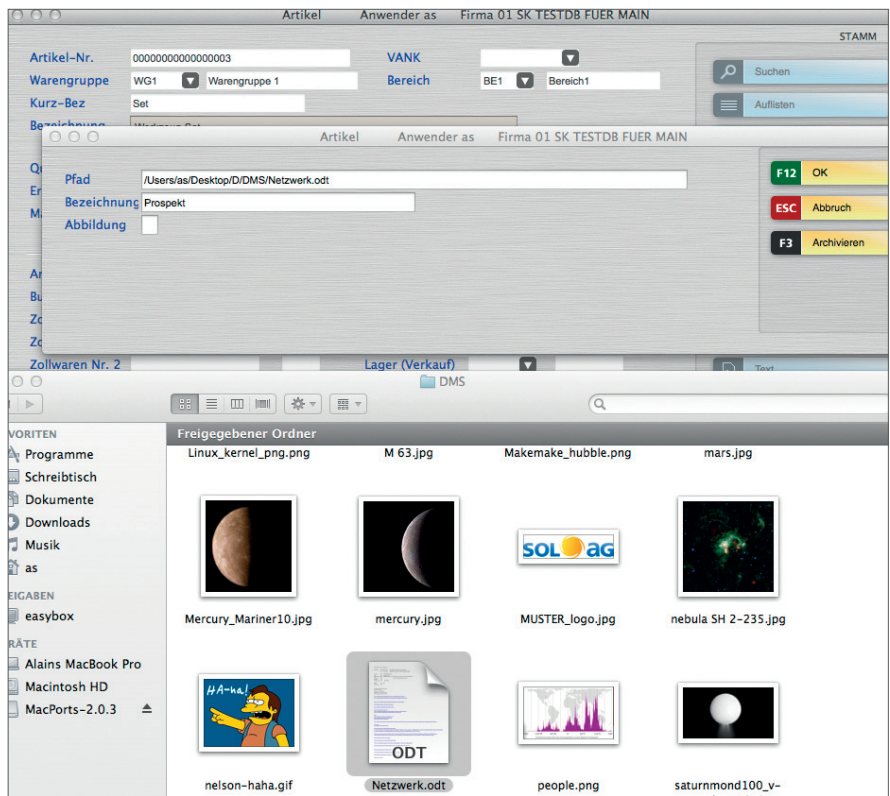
Artikel Anwender as Firma 01 SK TESTDB FUER MAIN

STAMM

Artikel-Nr. 0000000000000003
VANK
Warengruppe WG1 Warengruppe 1
Bereich BE1 Bereich1
Kurz-Bez Set
Bezeichnung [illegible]

Suchen
Auflisten

Artikel Anwender as Firma 01 SK TESTDB FUER MAIN

Pfad /Users/as/Desktop/D/DMS/Netzwerk.odt
Bezeichnung Prospekt
Abbildung

F12 OK
ESC Abbruch
F3 Archivieren

Zollwaren Nr. 2
Lager (Verkauf)
Text

DMS

VORITEN
Programme
Schreibtisch
Dokumente
Downloads
Musik
as
EIGABEN
easybox
RÄTE
Alains MacBook Pro
Macintosh HD
MacPorts-2.0.3

Freigegebener Ordner
Linux_kernel_png.png
M 63.jpg
Makemake_hubble.png
mars.jpg
SOL aG
Mercury_Mariner10.jpg
mercury.jpg
MUSTER_logo.jpg
nebula SH 2-235.jpg
HA-ha!
ODT
nelson-haha.gif
Netzwerk.odt
people.png
saturnmond100_v-